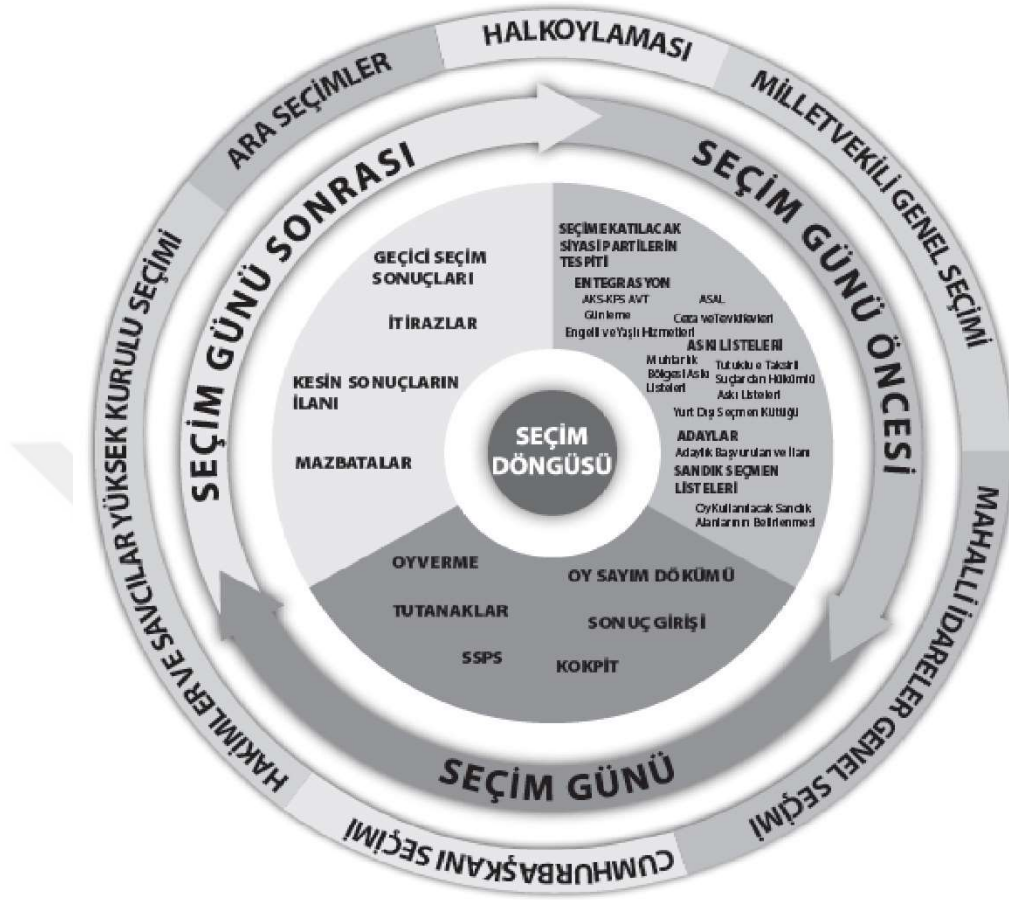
HALKOYLAMASI

MİLLETVEKİLİ GENEL SEÇİMİ

MAHALLİ İDARELER GENEL SEÇİMİ

CUMHURBAŞKANI SEÇİMİ

HAKİMLER VE SAVCILAR YÜKSEK KURULU SEÇİMİ

ARA SEÇİMLER

SEÇİM GÜNÜ ÖNCESİ

SEÇİM GÜNÜ

SEÇİM GÜNÜ SONRASI

SEÇİME KATILACAK SİYASİ PARTİLERİN TESPİTİ

ENTEGRASYON

AKS-KPS AVT

ASAL

Günleme

Ceza ve Tevkifevleri

Engelli ve Yaşlı Hizmetleri

ASKI LİSTELERİ

Muhtarlık Bölgesi Askı Listeleri

Tutuklu ve Taksirli Suçlardan Hükümlü Askı Listeleri

Yurt Dışı Seçmen Kütüğü

ADAYLAR

Adaylık Başvuruları ve İlanı

SANDIK SEÇMEN LİSTELERİ

Oy Kullanılacak Sandık Alanlarının Belirlenmesi

OY SAYIM DÖKÜMÜ

SONUÇ GİRİŞİ

KOKPİT

OYVERME

TUTANAKLAR

SSPS

GEÇİCİ SEÇİM SONUÇLARI

İTİRAZLAR

KESİN SONUÇLARIN İLANI

MAZBATALAR

SEÇİM DÖNGÜSÜ